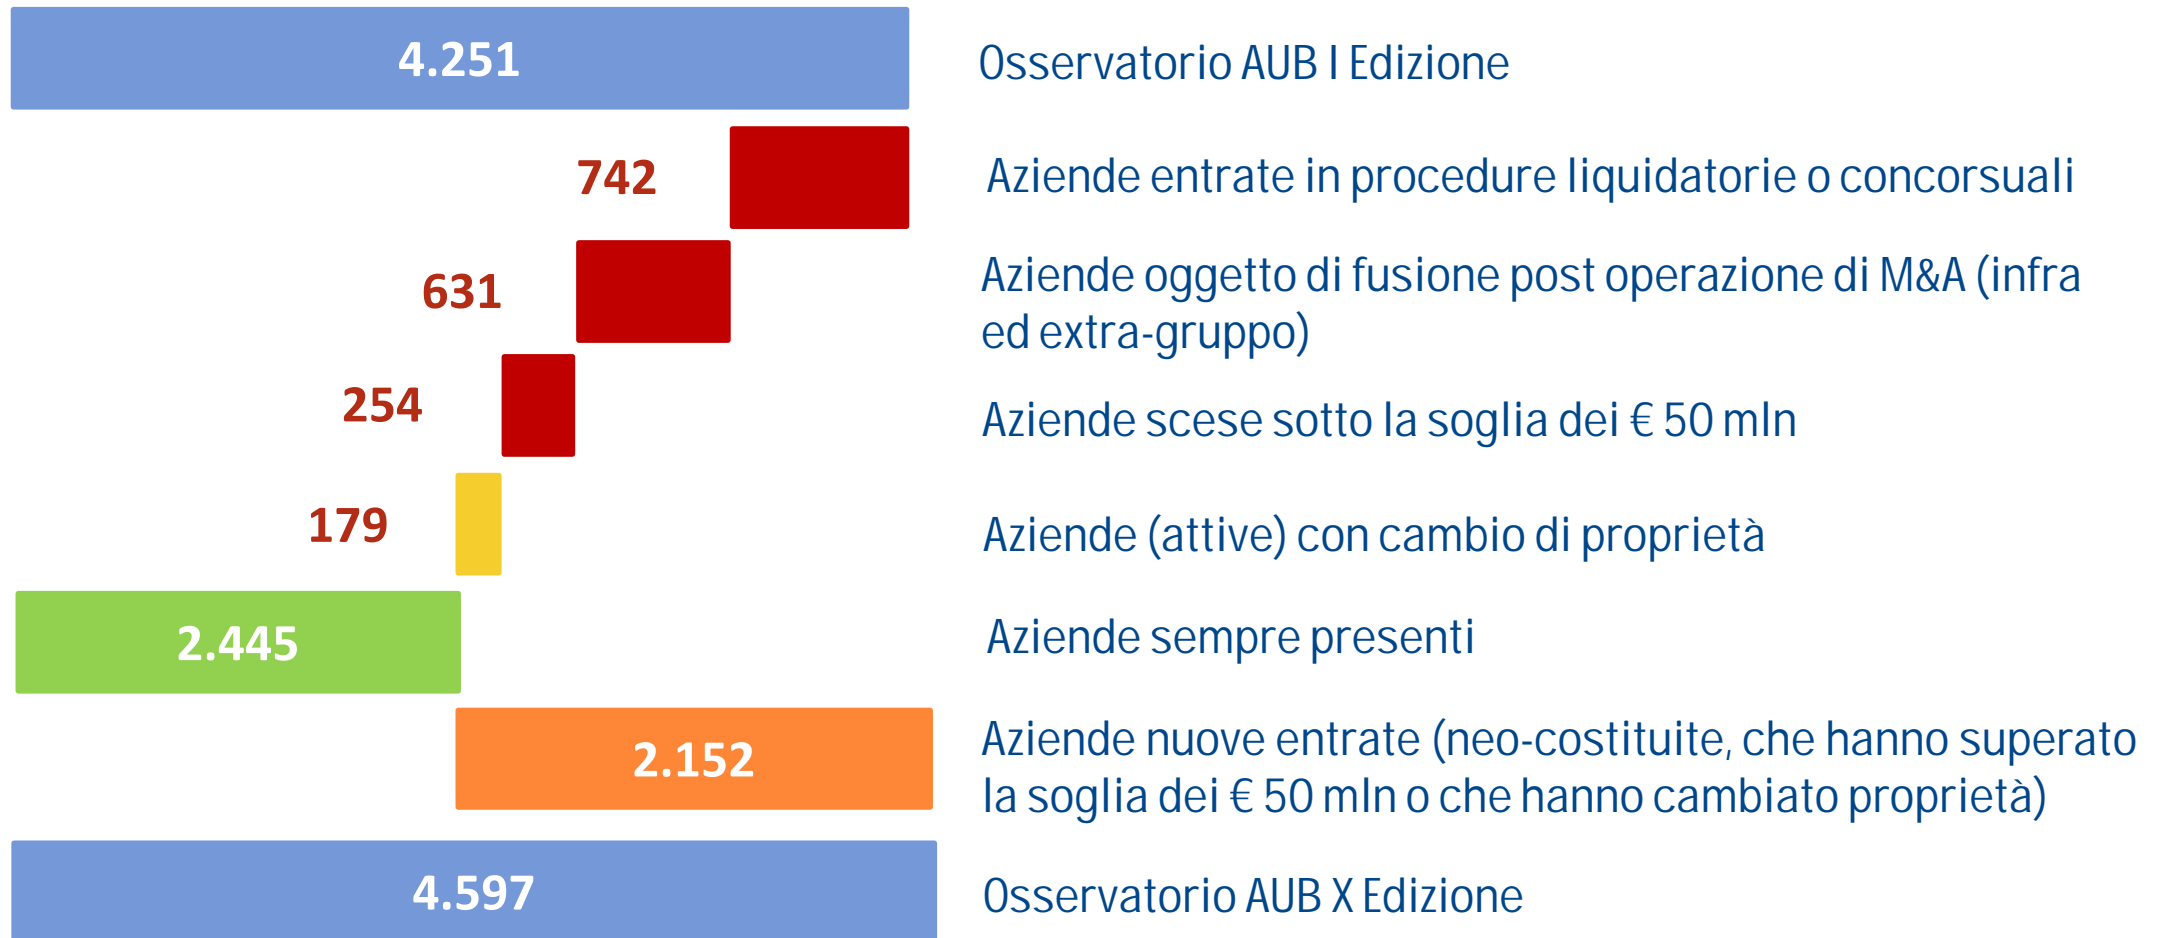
4.251 Osservatorio AUB I Edizione

742 Aziende entrate in procedure liquidatorie o concorsuali

631 Aziende oggetto di fusione post operazione di M&A (infra ed extra-gruppo)

254 Aziende scese sotto la soglia dei € 50 mln

179 Aziende (attive) con cambio di proprietà

2.445 Aziende sempre presenti

2.152 Aziende nuove entrate (neo-costituite, che hanno superato la soglia dei € 50 mln o che hanno cambiato proprietà)

4.597 Osservatorio AUB X Edizione